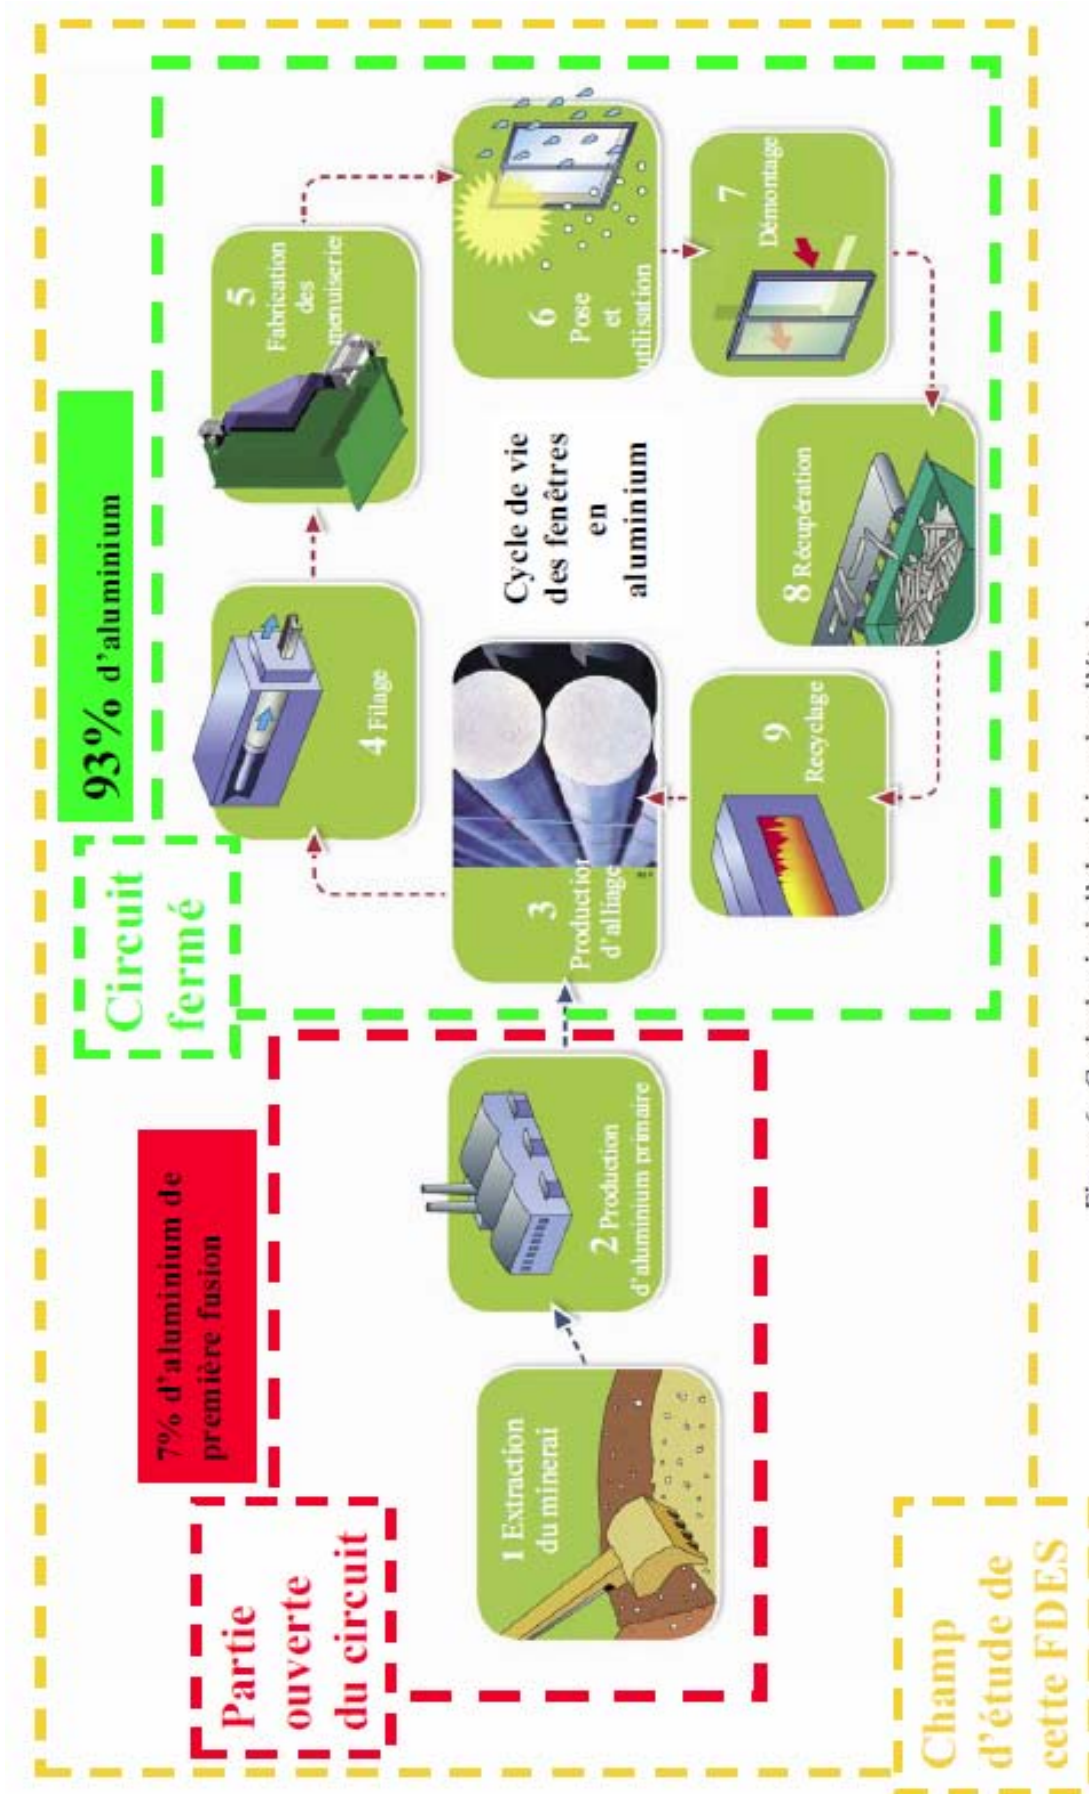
Partie ouverte du circuit

7% d'aluminium de première fusion

Circuit fermé

93% d'aluminium

1 Extraction du minerai

2 Production d'aluminium primaire

3 Production d'alliage

4 Filage

5 Fabrication des menuiserie

6 Pose et utilisation

7 Démontage

8 Récupération

9 Recyclage

Cycle de vie des fenêtres en aluminium

Champ d'étude de cette FDES

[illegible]